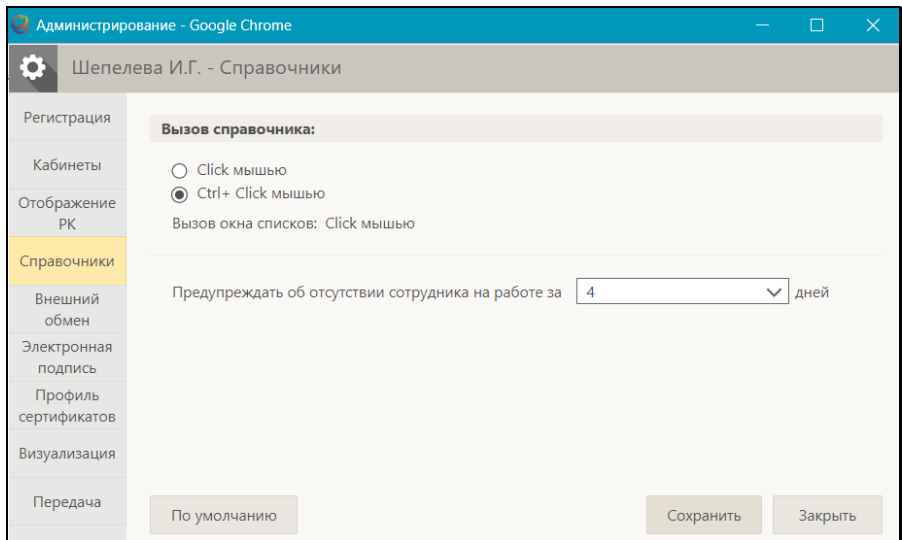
Администрирование - Google Chrome

Шепелева И.Г. - Справочники

Регистрация

Кабинеты

Отображение РК

Справочники

Внешний обмен

Электронная подпись

Профиль сертификатов

Визуализация

Передача

Вызов справочника:

Click мышью

Ctrl+ Click мышью

Вызов окна списков: Click мышью

Предупреждать об отсутствии сотрудника на работе за 4 дней

По умолчанию

Сохранить

Закрыть